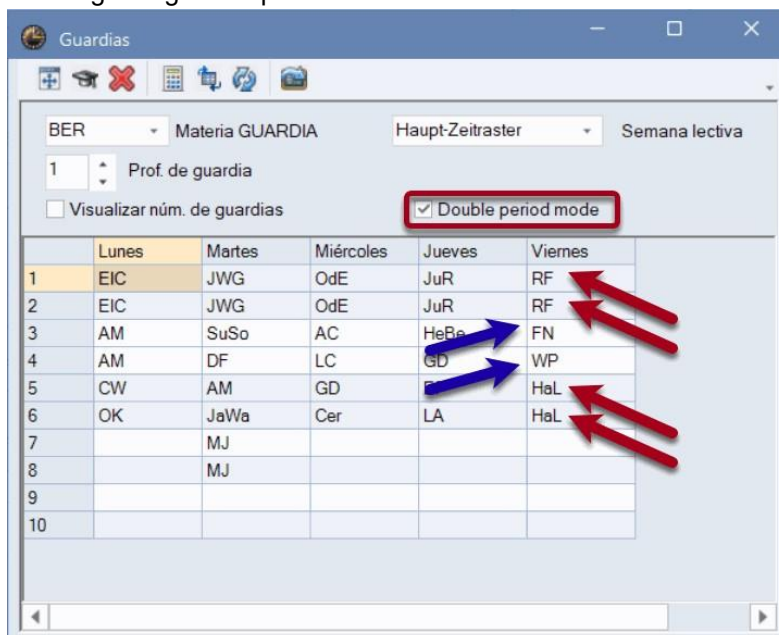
Guardias

BER Materia GUARDIA Haupt-Zeitraster Semana lectiva

1 Prof. de guardia

Visualizar núm. de guardias Double period mode

| | Lunes | Martes | Miércoles | Jueves | Viernes |
|---|---|---|---|---|---|
| 1 | EIC | JWG | OdE | JuR | RF |
| 2 | EIC | JWG | OdE | JuR | RF |
| 3 | AM | SuSo | AC | HeBe | FN |
| 4 | AM | DF | LC | GD | WP |
| 5 | CW | AM | GD | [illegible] | HaL |
| 6 | OK | JaWa | Cer | LA | HaL |
| 7 | | MJ | | | |
| 8 | | MJ | | | |
| 9 | | | | | |
| 10 | | | | | |